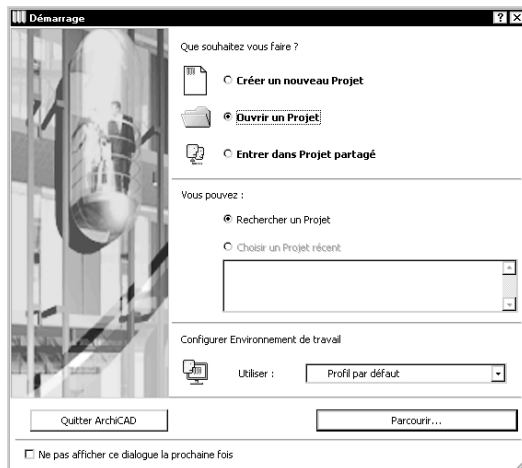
Démarrage

?

Que souhaitez vous faire ?

Créer un nouveau Projet

Ouvrir un Projet

Entrer dans Projet partagé

Vous pouvez :

Rechercher un Projet

Choisir un Projet récent

Configurer Environnement de travail

Utiliser : Profil par défaut

Quitter ArchiCAD

Parcourir...

Ne pas afficher ce dialogue la prochaine fois